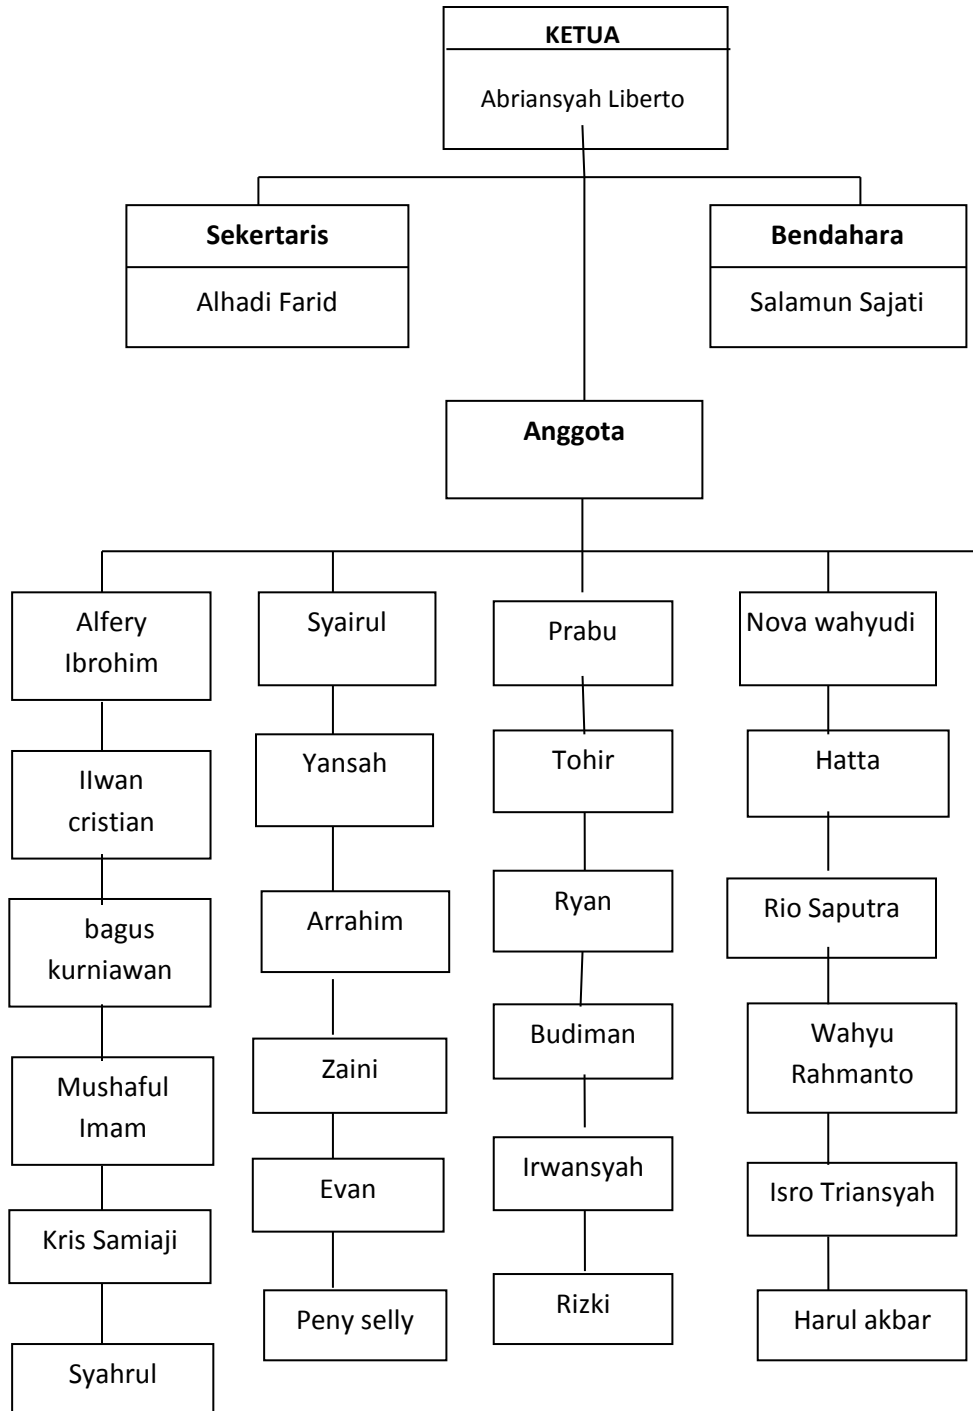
KETUA

Abriansyah Liberto

Sekertaris

Alhadi Farid

Bendahara

Salamun Sajati

Anggota

Alfery Ibrohim

Ilwan cristian

bagus kurniawan

Mushaful Imam

Kris Samiaji

Syahrul

Syairul

Yansah

Arrahim

Zaini

Evan

Peny selly

Prabu

Tohir

Ryan

Budiman

Irwansyah

Rizki

Nova wahyudi

Hatta

Rio Saputra

Wahyu Rahmanto

Isro Triansyah

Harul akbar